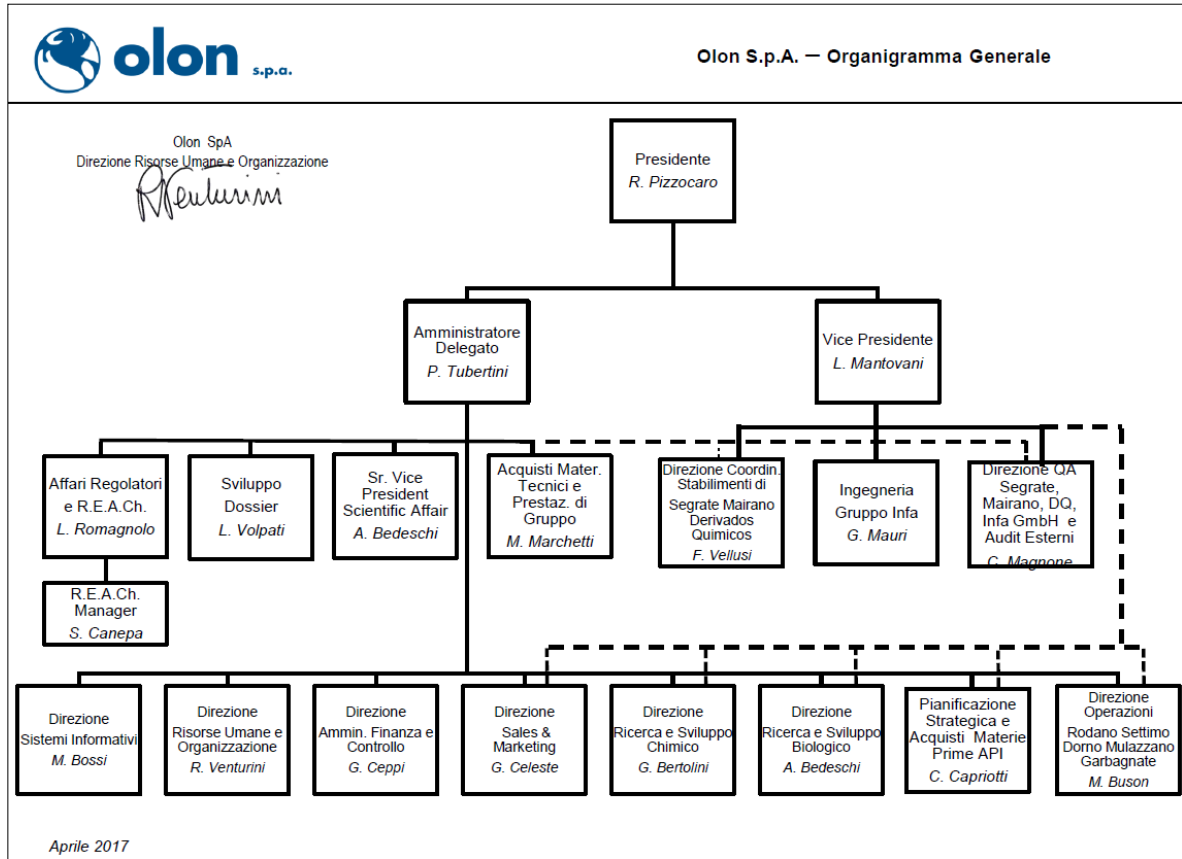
olon s.p.a.

Olon S.p.A. — Organigramma Generale

Olon SpA
Direzione Risorse Umane e Organizzazione
RVenturini

Presidente
R. Pizzocaro

Amministratore Delegato
P. Tubertini

Vice Presidente
L. Mantovani

Affari Regolatori e R.E.A.Ch.
L. Romagnolo

R.E.A.Ch. Manager
S. Canepa

Sviluppo Dossier
L. Volpati

Sr. Vice President Scientific Affair
A. Bedeschi

Acquisti Mater. Tecnici e Prestaz. di Gruppo
M. Marchetti

Direzione Coordin. Stabilimenti di Segrate Mairano Derivados Quimicos
F. Vellusi

Ingegneria Gruppo Infa
G. Mauri

Direzione QA Segrate, Mairano, DQ, Infa GmbH e Audit Esterni
C. Magnone

Direzione Sistemi Informativi
M. Bossi

Direzione Risorse Umane e Organizzazione
R. Venturini

Direzione Ammin. Finanza e Controllo
G. Ceppi

Direzione Sales & Marketing
G. Celeste

Direzione Ricerca e Sviluppo Chimico
G. Bertolini

Direzione Ricerca e Sviluppo Biologico
A. Bedeschi

Pianificazione Strategica e Acquisti Materie Prime API
C. Capriotti

Direzione Operazioni Rodano Settimo Dorno Mulazzano Garbagnate
M. Buson

Aprile 2017